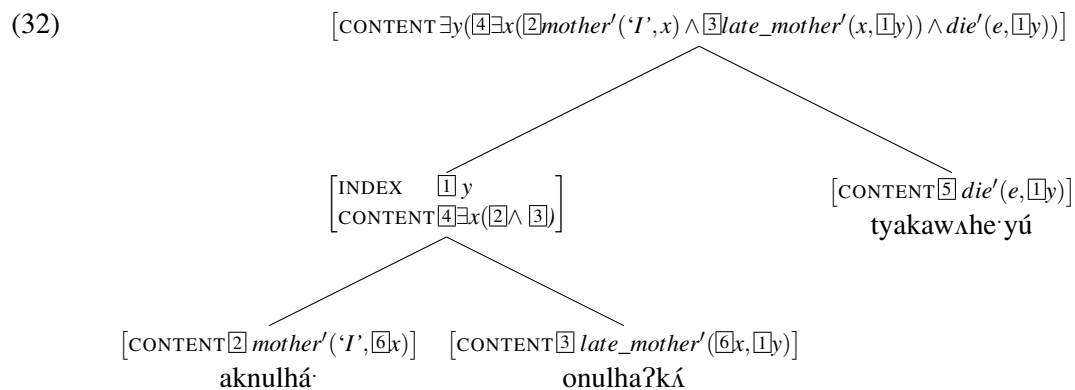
(32)

$\left[\text{CONTENT}\ \exists y(\boxed{4}\exists x(\boxed{2}mother'(\text{‘}I\text{’},x) \wedge \boxed{3}late\_mother'(x,\boxed{1}y)) \wedge die'(e,\boxed{1}y))\right]$

$\begin{bmatrix}\text{INDEX} & \boxed{1}\ y \\ \text{CONTENT} & \boxed{4}\exists x(\boxed{2} \wedge \boxed{3})\end{bmatrix}$

$\left[\text{CONTENT}\ \boxed{5}\ die'(e,\boxed{1}y)\right]$
tyakawʌhe·yú

$\left[\text{CONTENT}\ \boxed{2}\ mother'(\text{‘}I\text{’},\boxed{6}x)\right]$
aknulhá·

$\left[\text{CONTENT}\ \boxed{3}\ late\_mother'(\boxed{6}x,\boxed{1}y)\right]$
onulhaʔkʌ́